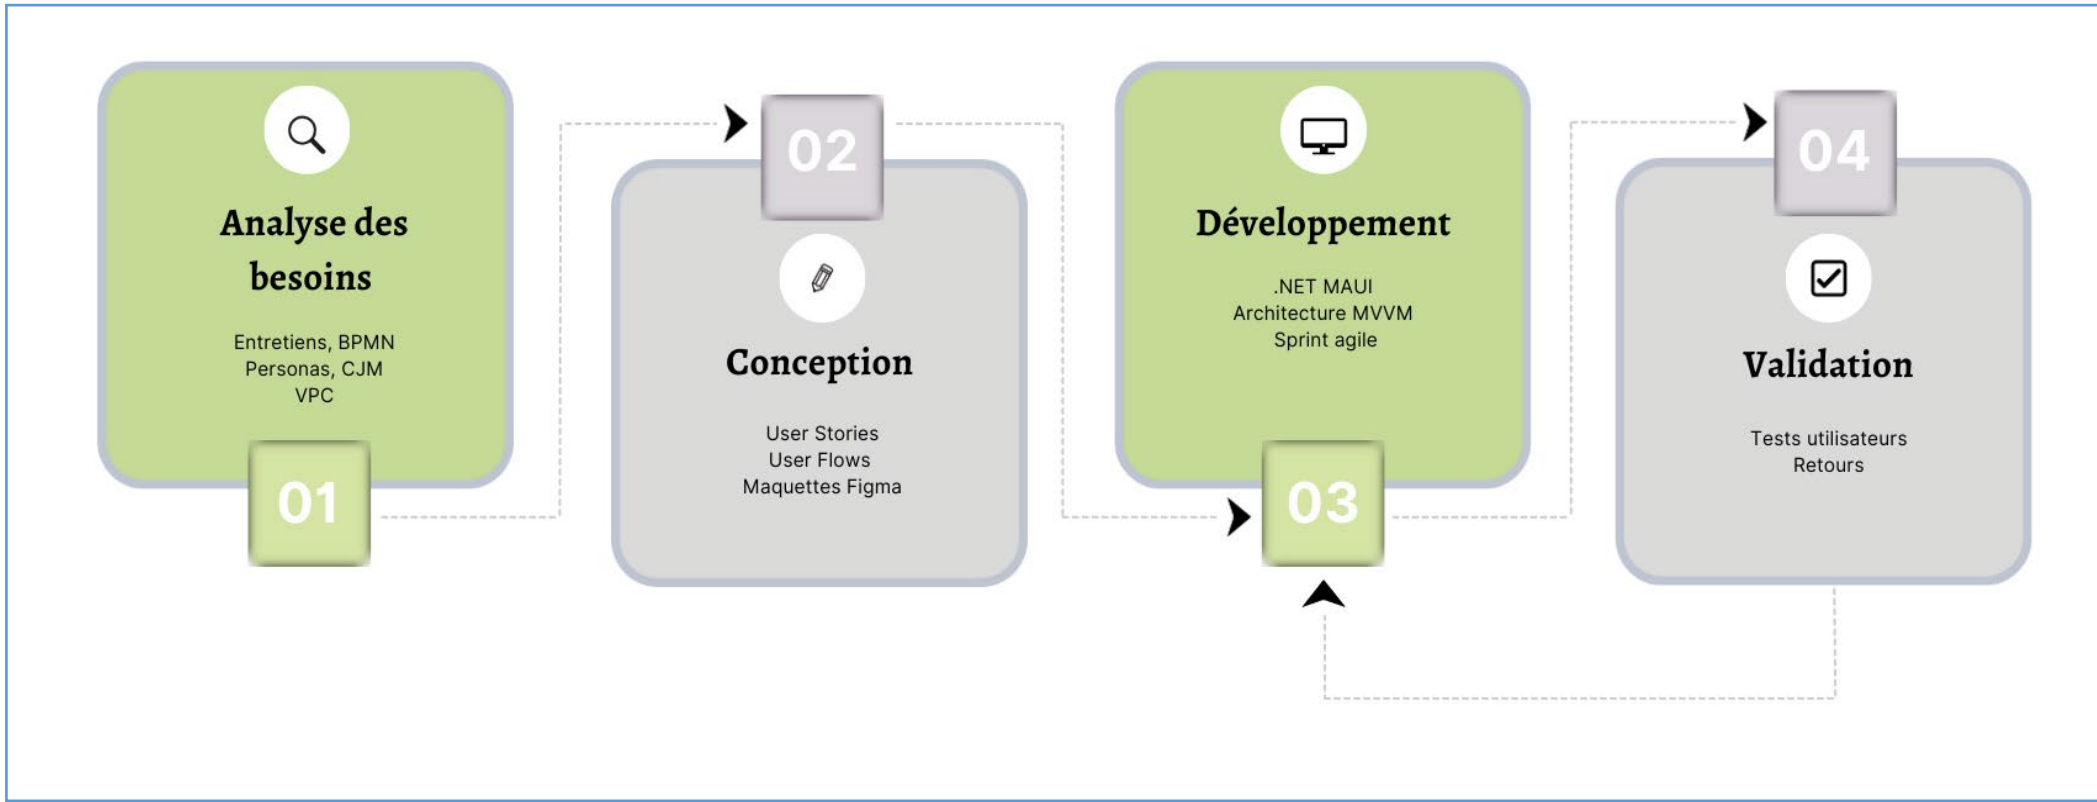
Analyse des besoins

Entretiens, BPMN
Personas, CJM
VPC

01

02

Conception

User Stories
User Flows
Maquettes Figma

Développement

.NET MAUI
Architecture MVVM
Sprint agile

03

04

Validation

Tests utilisateurs
Retours